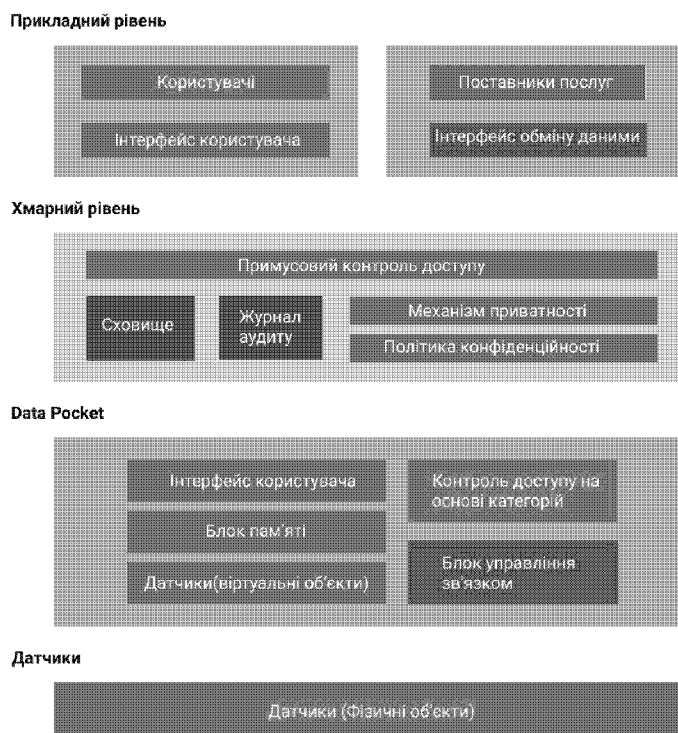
Прикладний рівень

Користувачі

Інтерфейс користувача

Поставники послуг

Інтерфейс обміну даними

Хмарний рівень

Примусовий контроль доступу

Сховище

Журнал аудиту

Механізм приватності

Політика конфіденційності

Data Pocket

Інтерфейс користувача

Блок пам'яті

Датчики(віртуальні об'єкти)

Контроль доступу на основі категорій

Блок управління зв'язком

Датчики

Датчики (Фізичні об'єкти)